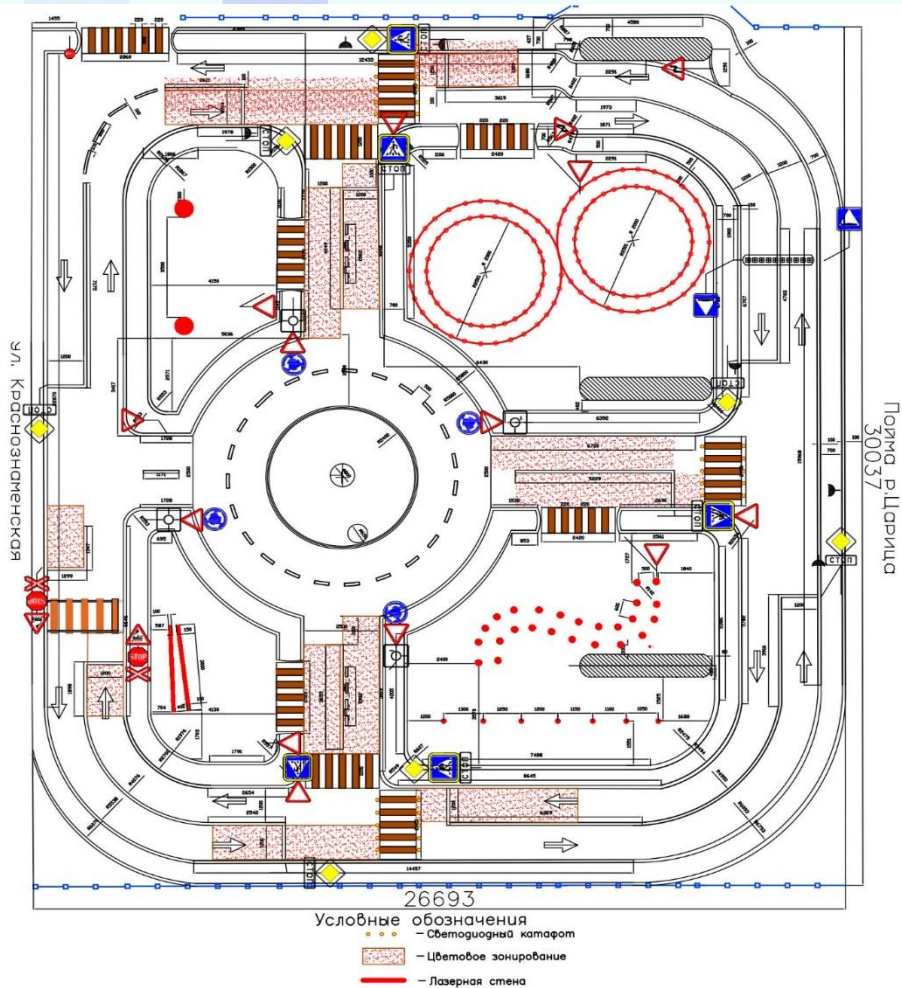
ул. Краснознаменская

Поима р.Царица
30037

26693

Условные обозначения
– Светодиодный катафот
– Цветовое зонирование
– Лазерная стена

СТОП
СТОП
СТОП
STOP
STOP

12433
14457
6430
6292
7488
8645
4580
1455
2969
1976
1706
1708
2420
2420
2541
1972
1871
2291
2291
3619
4139
4150
5636
1250
1250
1250
1250
1250
1250
1200
1200
1640
1620
1791
2654
2400
6720
5629
695
853
700
700
1299
1000